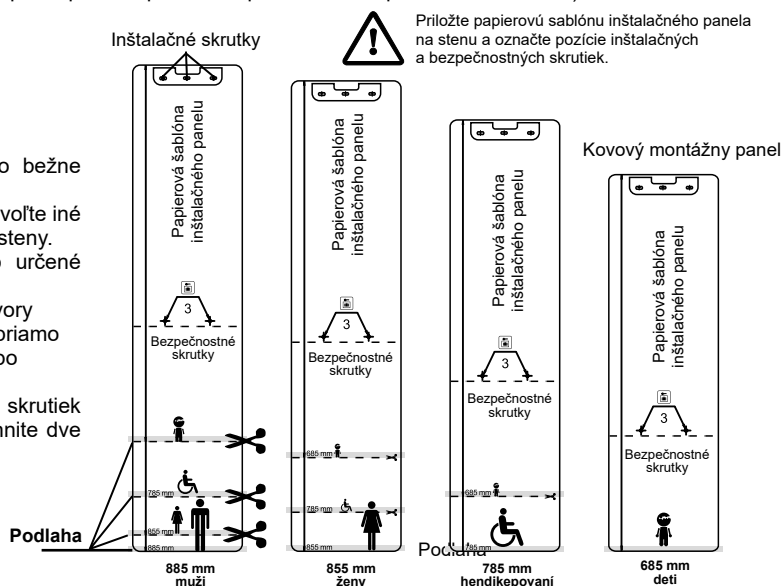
Inštalačné skrutky

Priložte papierovú sablónu inštalačného panela na stenu a označte pozície inštalačných a bezpečnostných skrutiek.

o bežne

voľte iné steny.

o určené

vory

oriamo

bo

skrutiek

nite dve

Papierová šablóna inštalačného panelu

3

Bezpečnostné skrutky

785 mm

855 mm

885 mm

Podlaha

885 mm
muži

Papierová šablóna inštalačného panelu

3

Bezpečnostné skrutky

685 mm

785 mm

855 mm

855 mm
ženy

Papierová šablóna inštalačného panelu

3

Bezpečnostné skrutky

685 mm

785 mm

Podlaha

785 mm
hendikepovaní

Kovový montážny panel

Papierová šablóna inštalačného panelu

3

Bezpečnostné skrutky

685 mm
deti